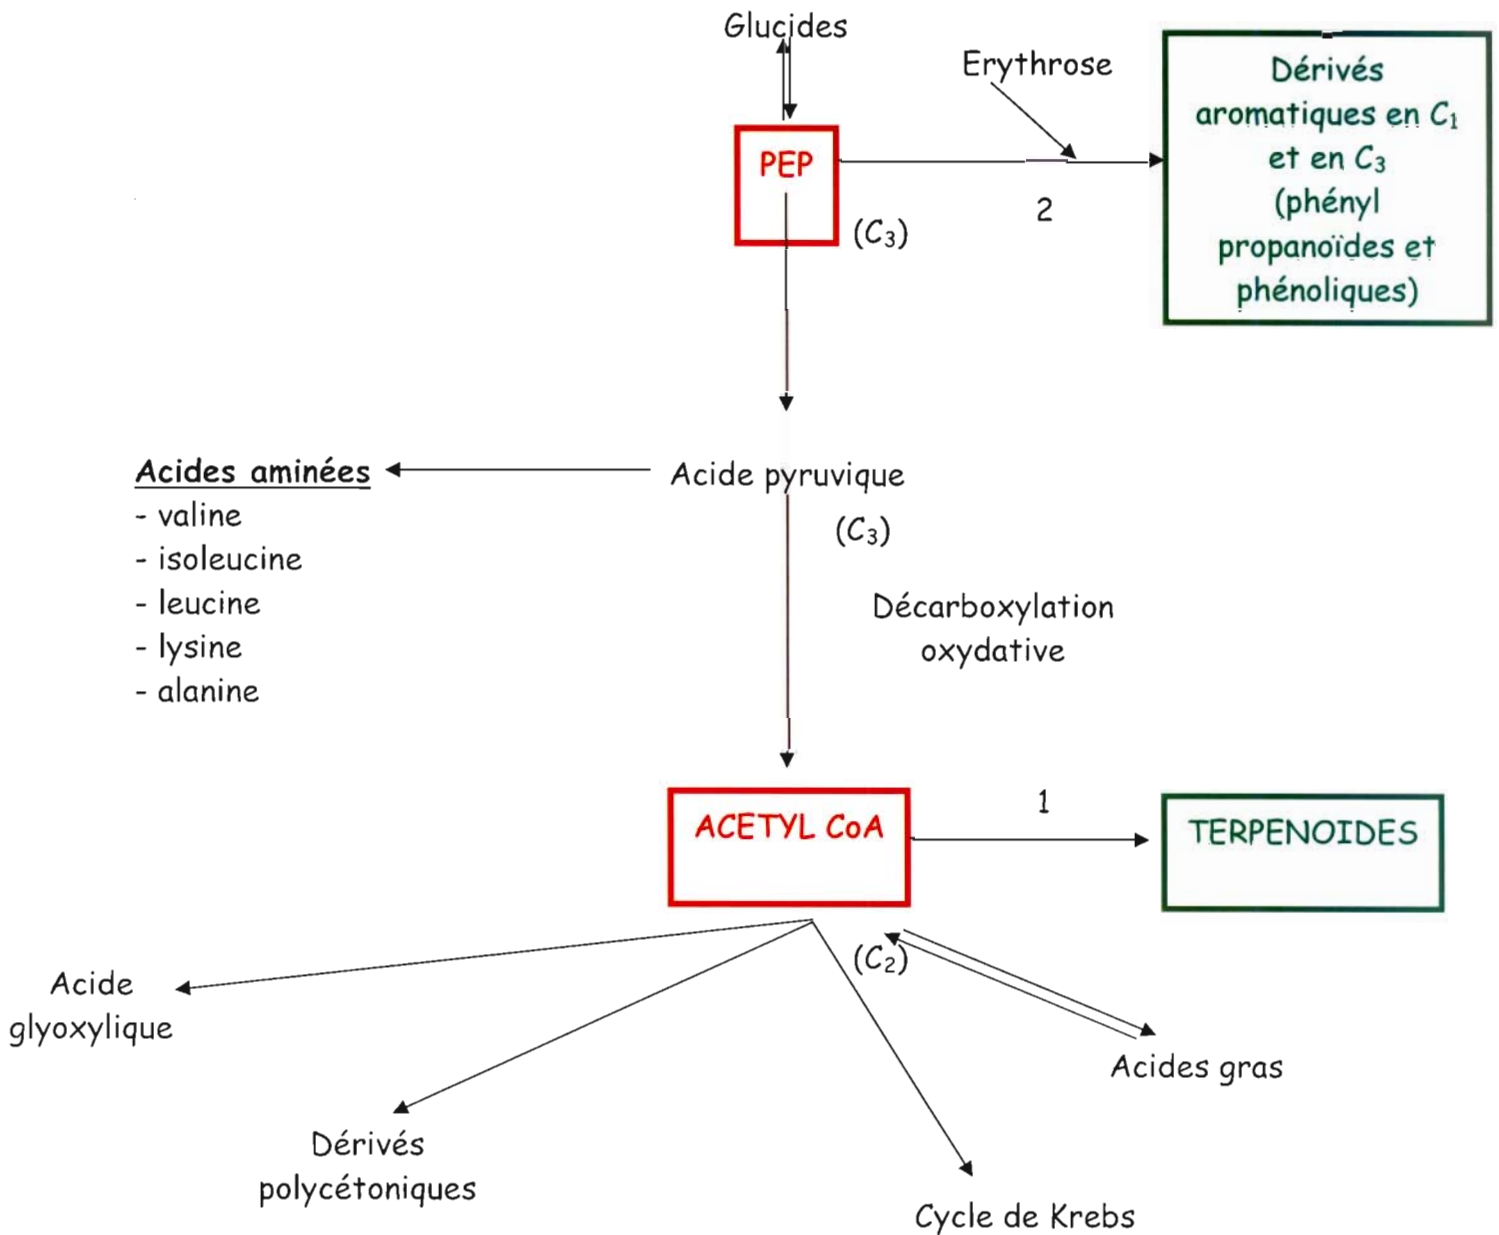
Glucides

Erythrose

PEP

$(C_3)$

2

Dérivés aromatiques en $C_1$ et en $C_3$ (phényl propanoïdes et phénoliques)

Acides aminées
- valine
- isoleucine
- leucine
- lysine
- alanine

Acide pyruvique

$(C_3)$

Décarboxylation oxydative

ACETYL CoA

1

TERPENOIDES

$(C_2)$

Acide glyoxylique

Dérivés polycétoniques

Cycle de Krebs

Acides gras